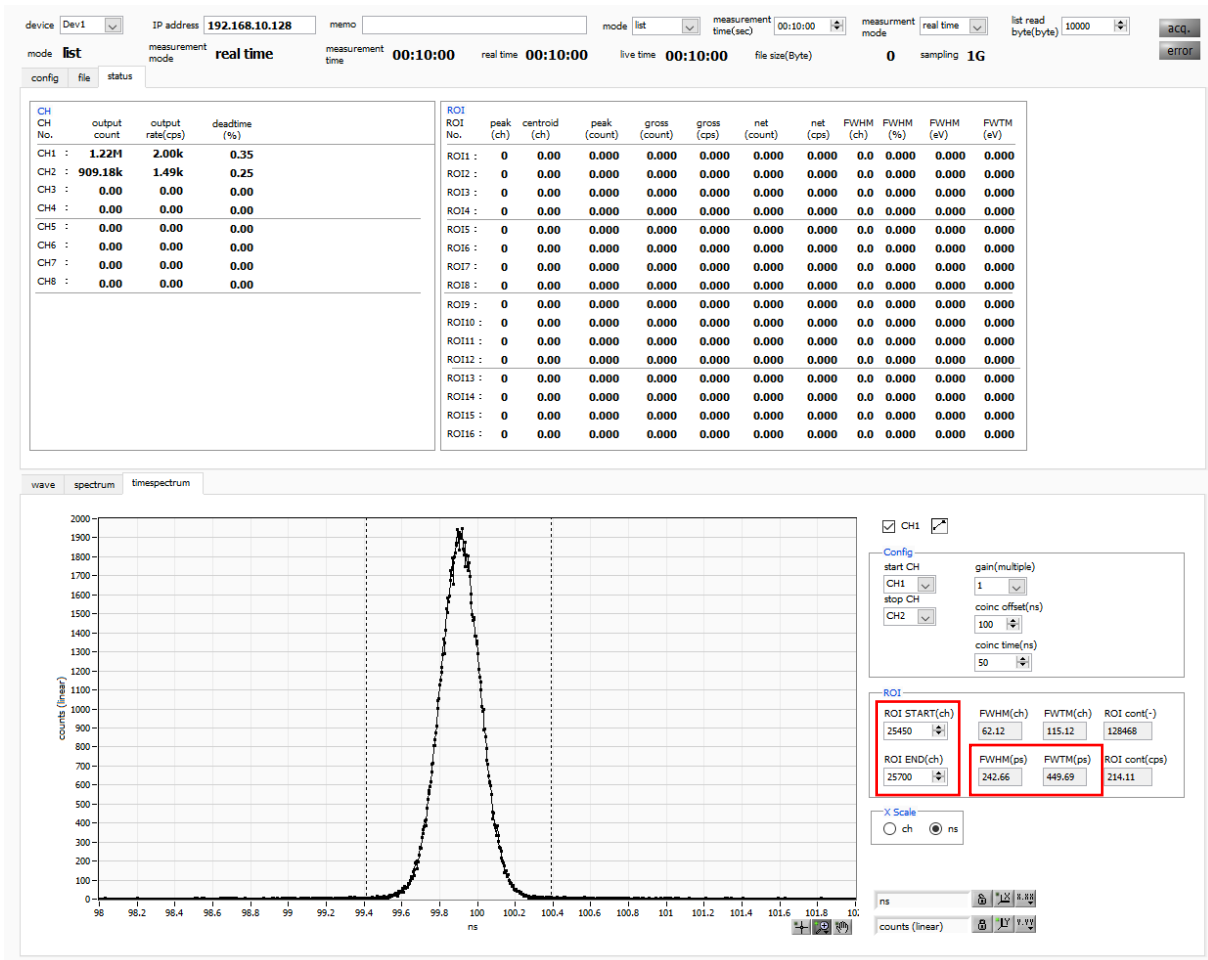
device Dev1 IP address 192.168.10.128 memo mode list measurement time(sec) 00:10:00 measurment mode real time list read byte(byte) 10000 acq.

mode list measurement mode real time measurement time 00:10:00 real time 00:10:00 live time 00:10:00 file size(Byte) 0 sampling 1G error

config file status

CH

| CH No. | output count | output rate(cps) | deadtime (%) |
|---|---|---|---|
| CH1 : | 1.22M | 2.00k | 0.35 |
| CH2 : | 909.18k | 1.49k | 0.25 |
| CH3 : | 0.00 | 0.00 | 0.00 |
| CH4 : | 0.00 | 0.00 | 0.00 |
| CH5 : | 0.00 | 0.00 | 0.00 |
| CH6 : | 0.00 | 0.00 | 0.00 |
| CH7 : | 0.00 | 0.00 | 0.00 |
| CH8 : | 0.00 | 0.00 | 0.00 |

ROI

| ROI No. | peak (ch) | centroid (ch) | peak (count) | gross (count) | gross (cps) | net (count) | net (cps) | FWHM (ch) | FWHM (%) | FWHM (eV) | FWTM (eV) |
|---|---|---|---|---|---|---|---|---|---|---|---|
| ROI1 : | 0 | 0.00 | 0.000 | 0.000 | 0.000 | 0.000 | 0.000 | 0.0 | 0.000 | 0.000 | 0.000 |
| ROI2 : | 0 | 0.00 | 0.000 | 0.000 | 0.000 | 0.000 | 0.000 | 0.0 | 0.000 | 0.000 | 0.000 |
| ROI3 : | 0 | 0.00 | 0.000 | 0.000 | 0.000 | 0.000 | 0.000 | 0.0 | 0.000 | 0.000 | 0.000 |
| ROI4 : | 0 | 0.00 | 0.000 | 0.000 | 0.000 | 0.000 | 0.000 | 0.0 | 0.000 | 0.000 | 0.000 |
| ROI5 : | 0 | 0.00 | 0.000 | 0.000 | 0.000 | 0.000 | 0.000 | 0.0 | 0.000 | 0.000 | 0.000 |
| ROI6 : | 0 | 0.00 | 0.000 | 0.000 | 0.000 | 0.000 | 0.000 | 0.0 | 0.000 | 0.000 | 0.000 |
| ROI7 : | 0 | 0.00 | 0.000 | 0.000 | 0.000 | 0.000 | 0.000 | 0.0 | 0.000 | 0.000 | 0.000 |
| ROI8 : | 0 | 0.00 | 0.000 | 0.000 | 0.000 | 0.000 | 0.000 | 0.0 | 0.000 | 0.000 | 0.000 |
| ROI9 : | 0 | 0.00 | 0.000 | 0.000 | 0.000 | 0.000 | 0.000 | 0.0 | 0.000 | 0.000 | 0.000 |
| ROI10 : | 0 | 0.00 | 0.000 | 0.000 | 0.000 | 0.000 | 0.000 | 0.0 | 0.000 | 0.000 | 0.000 |
| ROI11 : | 0 | 0.00 | 0.000 | 0.000 | 0.000 | 0.000 | 0.000 | 0.0 | 0.000 | 0.000 | 0.000 |
| ROI12 : | 0 | 0.00 | 0.000 | 0.000 | 0.000 | 0.000 | 0.000 | 0.0 | 0.000 | 0.000 | 0.000 |
| ROI13 : | 0 | 0.00 | 0.000 | 0.000 | 0.000 | 0.000 | 0.000 | 0.0 | 0.000 | 0.000 | 0.000 |
| ROI14 : | 0 | 0.00 | 0.000 | 0.000 | 0.000 | 0.000 | 0.000 | 0.0 | 0.000 | 0.000 | 0.000 |
| ROI15 : | 0 | 0.00 | 0.000 | 0.000 | 0.000 | 0.000 | 0.000 | 0.0 | 0.000 | 0.000 | 0.000 |
| ROI16 : | 0 | 0.00 | 0.000 | 0.000 | 0.000 | 0.000 | 0.000 | 0.0 | 0.000 | 0.000 | 0.000 |

wave spectrum timespectrum

2000 1900 1800 1700 1600 1500 1400 1300 1200 1100 1000 900 800 700 600 500 400 300 200 100 0
counts (linear)
98 98.2 98.4 98.6 98.8 99 99.2 99.4 99.6 99.8 100 100.2 100.4 100.6 100.8 101 101.2 101.4 101.6 101.8 10
ns

CH1

Config
start CH CH1
stop CH CH2
gain(multiple) 1
coinc offset(ns) 100
coinc time(ns) 50

ROI
ROI START(ch) 25450
ROI END(ch) 25700
FWHM(ch) 62.12
FWTM(ch) 115.12
ROI cont(-) 128468
FWHM(ps) 242.66
FWTM(ps) 449.69
ROI cont(cps) 214.11

X Scale
ch ns

ns
counts (linear)